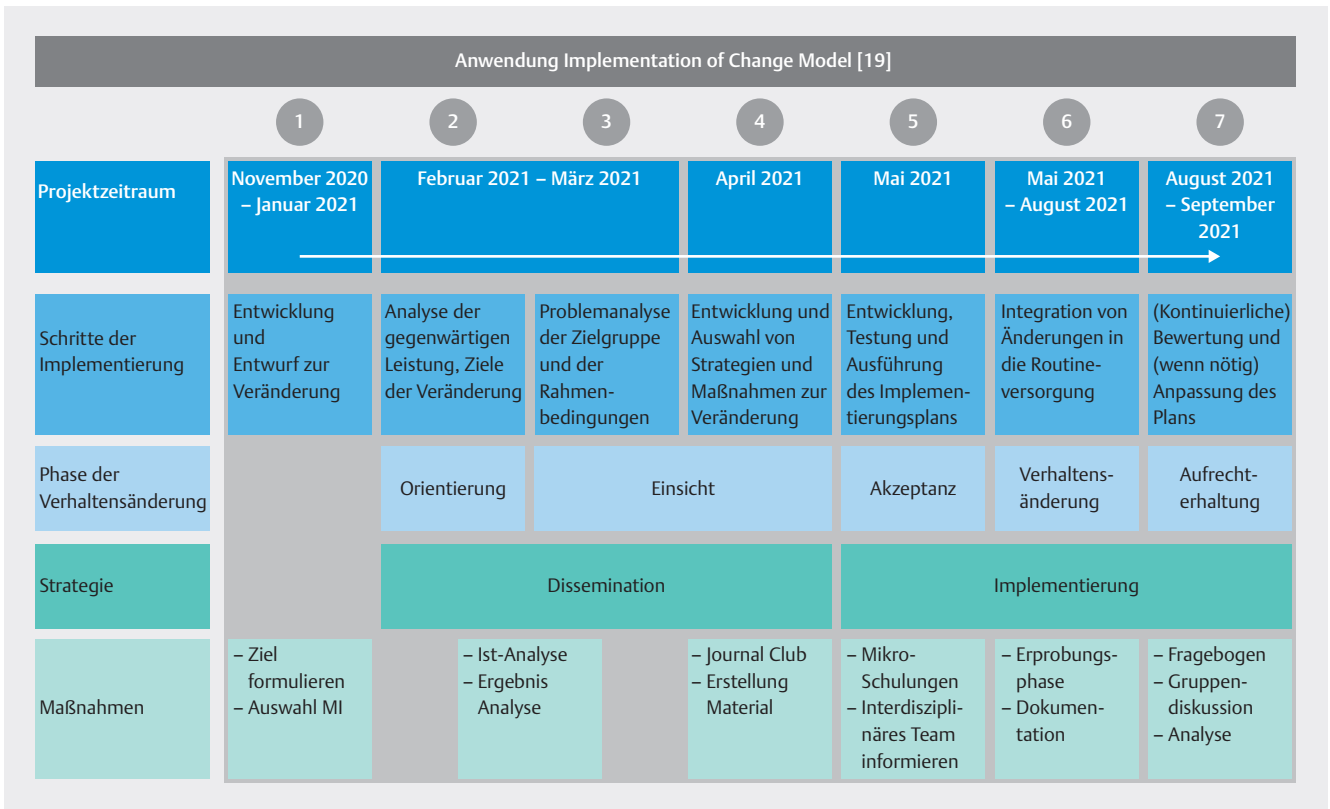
Anwendung Implementation of Change Model [19]

| | 1 | 2 | 3 | 4 | 5 | 6 | 7 |
|---|---|---|---|---|---|---|---|
| Projektzeitraum | November 2020 – Januar 2021 | Februar 2021 – März 2021 | | April 2021 | Mai 2021 | Mai 2021 – August 2021 | August 2021 – September 2021 |
| Schritte der Implementierung | Entwicklung und Entwurf zur Veränderung | Analyse der gegenwärtigen Leistung, Ziele der Veränderung | Problemanalyse der Zielgruppe und der Rahmenbedingungen | Entwicklung und Auswahl von Strategien und Maßnahmen zur Veränderung | Entwicklung, Testung und Ausführung des Implementierungsplans | Integration von Änderungen in die Routineversorgung | (Kontinuierliche) Bewertung und (wenn nötig) Anpassung des Plans |
| Phase der Verhaltensänderung | | Orientierung | Einsicht | | Akzeptanz | Verhaltensänderung | Aufrechterhaltung |
| Strategie | | Dissemination | | | Implementierung | | |
| Maßnahmen | – Ziel formulieren – Auswahl MI | | – Ist-Analyse – Ergebnis Analyse | – Journal Club – Erstellung Material | – Mikro-Schulungen – Interdisziplinäres Team informieren | – Erprobungsphase – Dokumentation | – Fragebogen – Gruppendiskussion – Analyse |